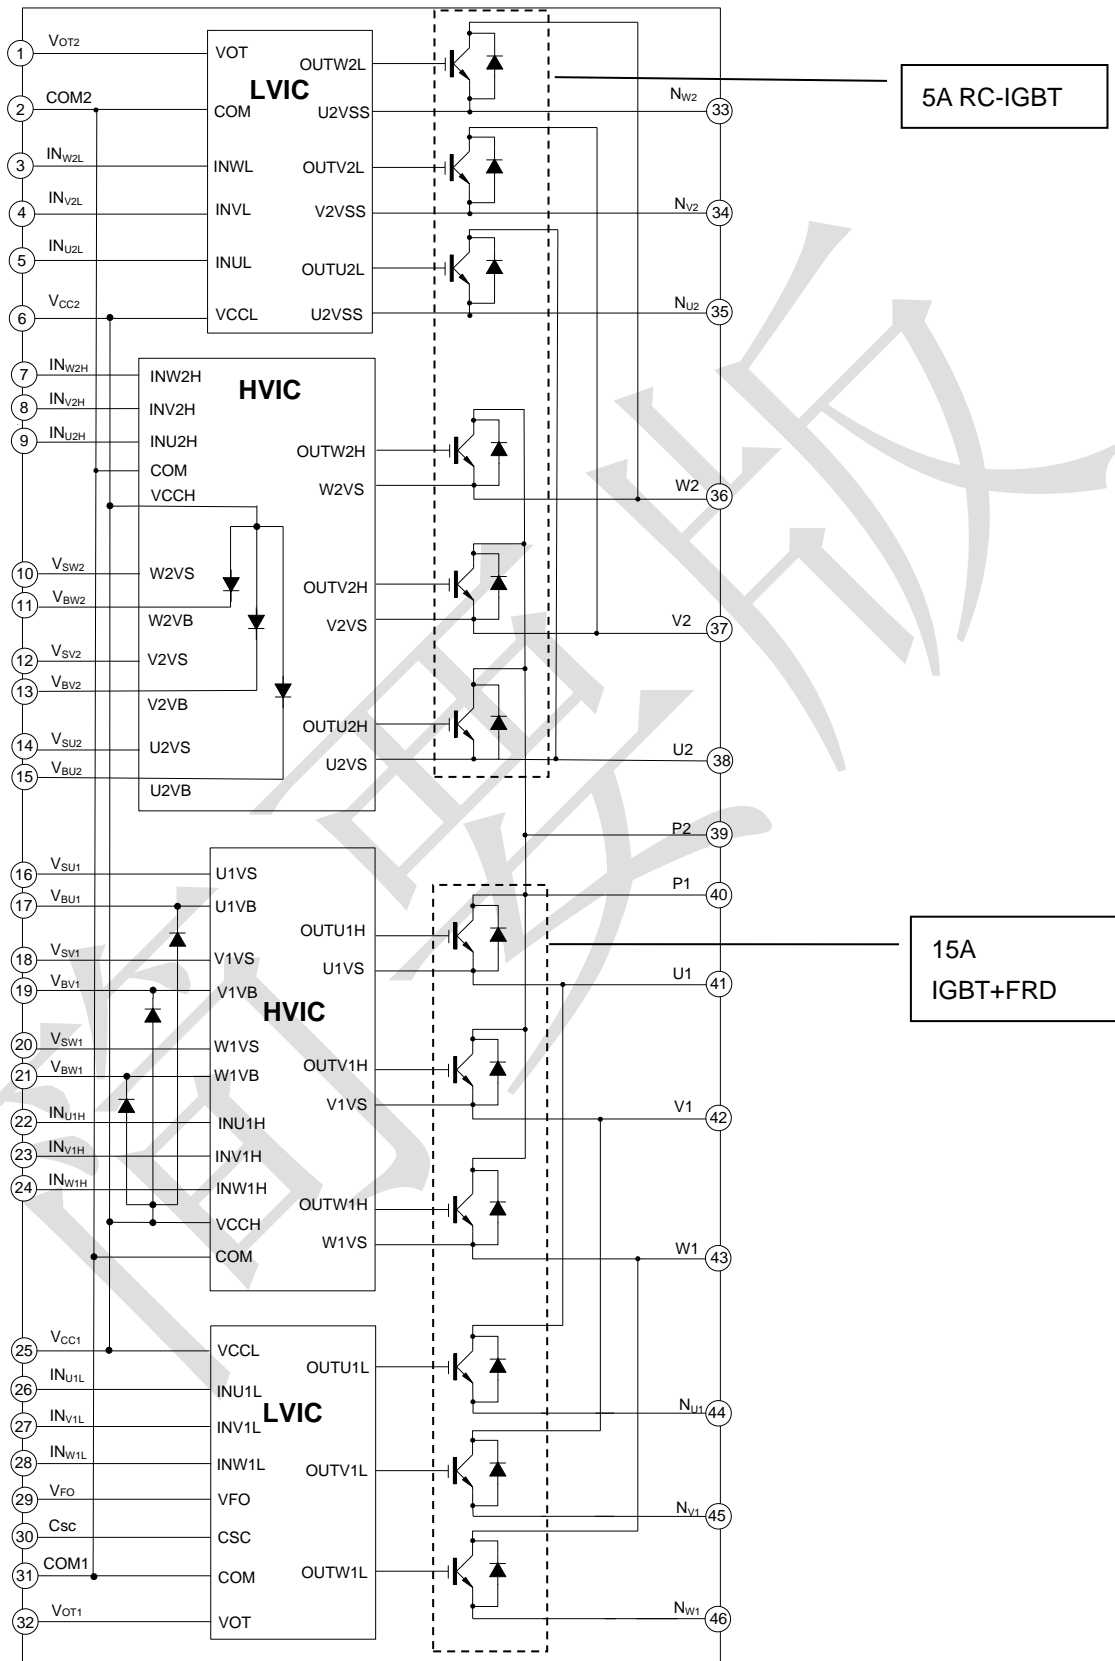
1 $V_{OT2}$
2 COM2
3 $IN_{W2L}$
4 $IN_{V2L}$
5 $IN_{U2L}$
6 $V_{CC2}$

LVIC
VOT
COM
INWL
INVL
INUL
VCCL
OUTW2L
U2VSS
OUTV2L
V2VSS
OUTU2L
U2VSS

5A RC-IGBT

$N_{W2}$ 33
$N_{V2}$ 34
$N_{U2}$ 35

7 $IN_{W2H}$
8 $IN_{V2H}$
9 $IN_{U2H}$
10 $V_{SW2}$
11 $V_{BW2}$
12 $V_{SV2}$
13 $V_{BV2}$
14 $V_{SU2}$
15 $V_{BU2}$

HVIC
INW2H
INV2H
INU2H
COM
VCCH
W2VS
W2VB
V2VS
V2VB
U2VS
U2VB
OUTW2H
W2VS
OUTV2H
V2VS
OUTU2H
U2VS

W2 36
V2 37
U2 38
P2 39
P1 40

16 $V_{SU1}$
17 $V_{BU1}$
18 $V_{SV1}$
19 $V_{BV1}$
20 $V_{SW1}$
21 $V_{BW1}$
22 $IN_{U1H}$
23 $IN_{V1H}$
24 $IN_{W1H}$

HVIC
U1VS
U1VB
V1VS
V1VB
W1VS
W1VB
INU1H
INV1H
INW1H
VCCH
COM
OUTU1H
U1VS
OUTV1H
V1VS
OUTW1H
W1VS

15A
IGBT+FRD

U1 41
V1 42
W1 43

25 $V_{CC1}$
26 $IN_{U1L}$
27 $IN_{V1L}$
28 $IN_{W1L}$
29 $V_{FO}$
30 Csc
31 COM1
32 $V_{OT1}$

LVIC
VCCL
INU1L
INV1L
INW1L
VFO
CSC
COM
VOT
OUTU1L
OUTV1L
OUTW1L

$N_{U1}$ 44
$N_{V1}$ 45
$N_{W1}$ 46